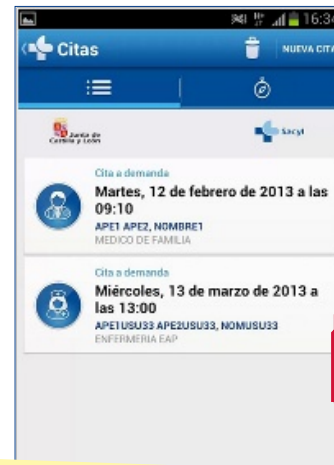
16:3

Citas

NUEVA CITA

Junta de Castilla y León

Sacyl

Cita a demanda
Martes, 12 de febrero de 2013 a las 09:10
APE1 APE2, NOMBRE1
MEDICO DE FAMILIA

Cita a demanda
Miércoles, 13 de marzo de 2013 a las 13:00
APE1USU33 APE2USU33, NOMUSU33
ENFERMERIA EAP